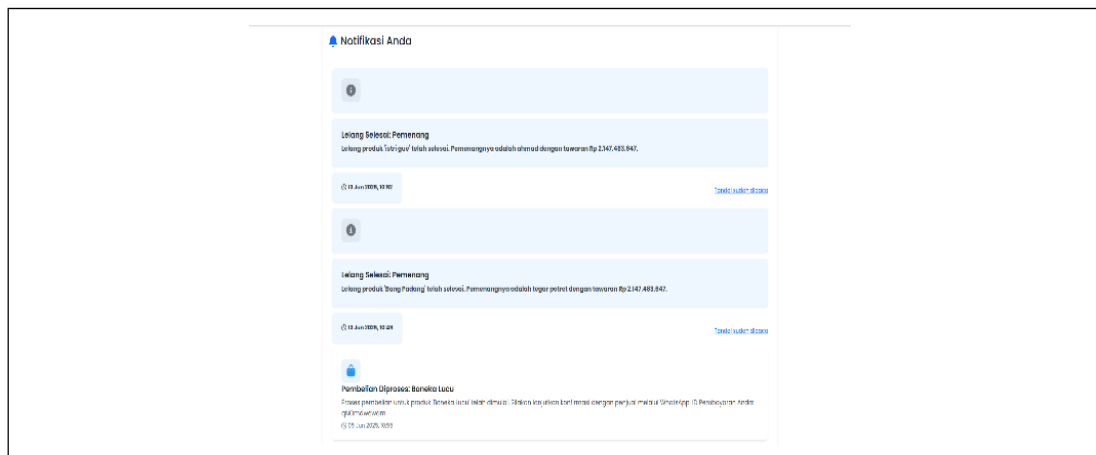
Notifikasi Anda

Lelang Selesai: Pemenang

Lelang produk 'sitriguv' telah selesai. Pemenangnya adalah ahmad dengan tawaran Rp 2.147.483.647.

13 Jun 2025, 10:50

Tandai sudah dibaca

Lelang Selesai: Pemenang

Lelang produk 'Bong Padang' telah selesai. Pemenangnya adalah togar petrot dengan tawaran Rp 2.147.483.647.

13 Jun 2025, 10:26

Tandai sudah dibaca

Pembelian Diproses: Boneka Lucu

Proses pembelian untuk produk 'Boneka lucu' telah dimulai. Silakan lanjutkan kontrak dengan penjual melalui WhatsApp. ID Pembayaran Anda: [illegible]

05 Jun 2025, 19:59